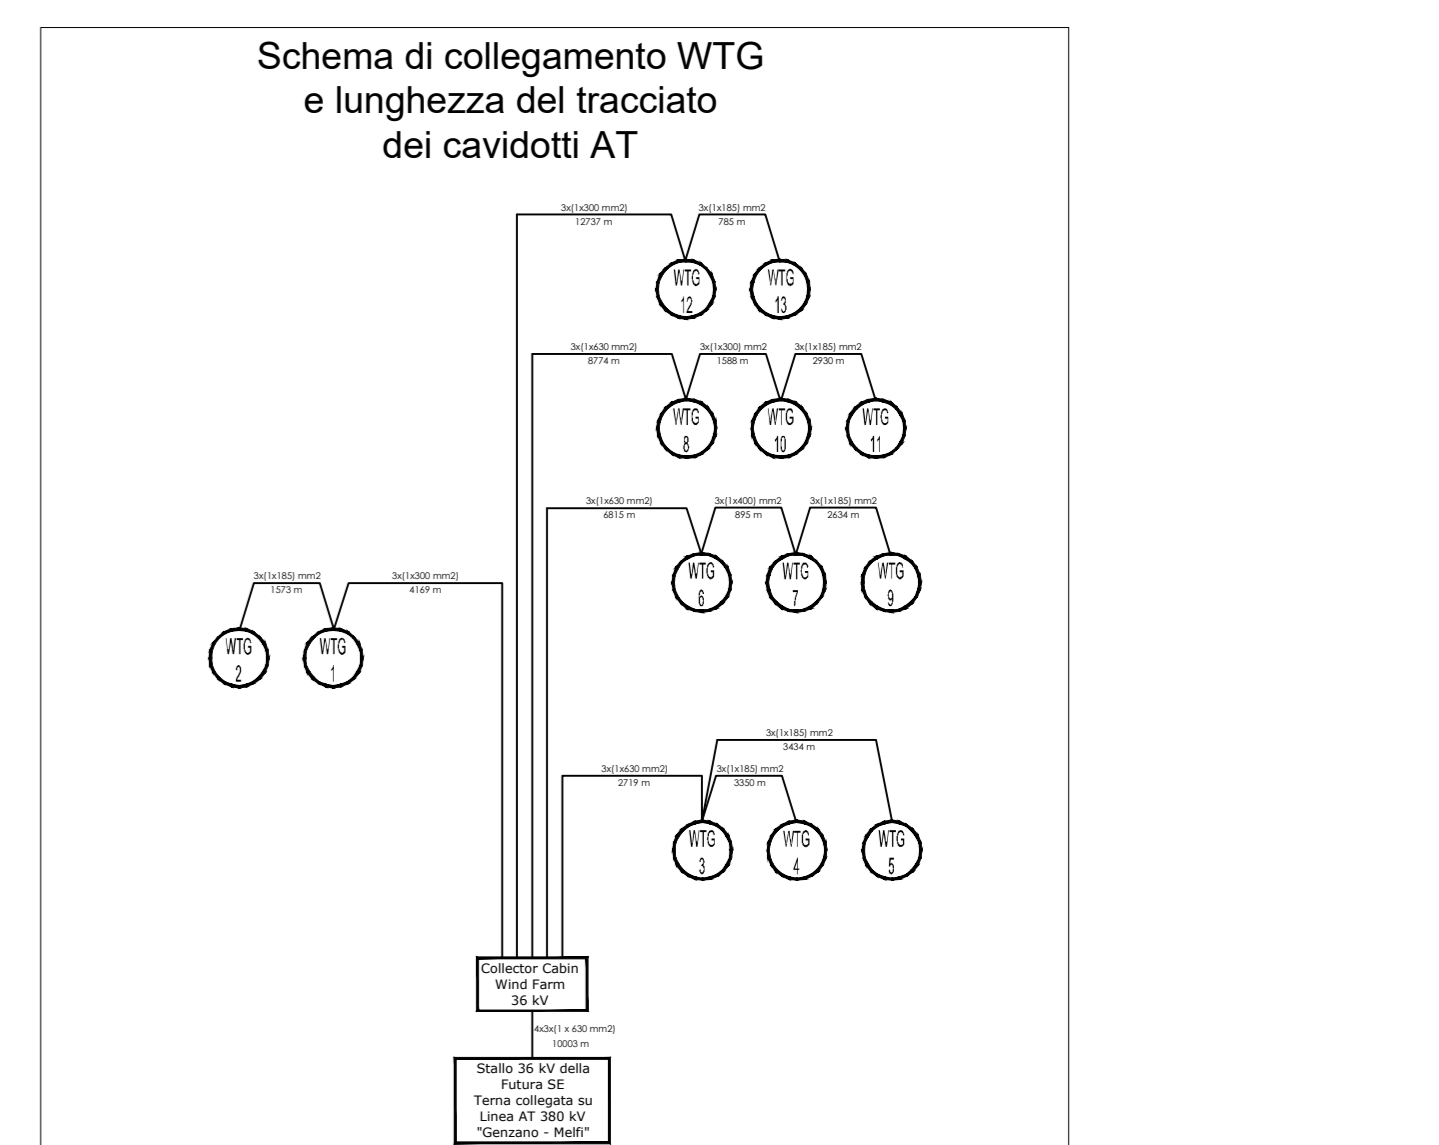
Schema di collegamento WTG e lunghezza del tracciato dei cavidotti AT

3x(1x300 mm2)
12737 m

3x(1x185) mm2
785 m

WTG 12

WTG 13

3x(1x630 mm2)
8774 m

3x(1x300) mm2
1588 m

3x(1x185) mm2
2930 m

WTG 8

WTG 10

WTG 11

3x(1x630 mm2)
6815 m

3x(1x400) mm2
895 m

3x(1x185) mm2
2634 m

WTG 6

WTG 7

WTG 9

3x(1x185) mm2
1573 m

3x(1x300 mm2)
4169 m

WTG 2

WTG 1

3x(1x185) mm2
3434 m

3x(1x630 mm2)
2719 m

3x(1x185) mm2
3350 m

WTG 3

WTG 4

WTG 5

Collector Cabin
Wind Farm
36 kV

4x3x(1 x 630 mm2)
10003 m

Stallo 36 kV della
Futura SE
Terna collegata su
Linea AT 380 kV
"Genzano - Melfi"